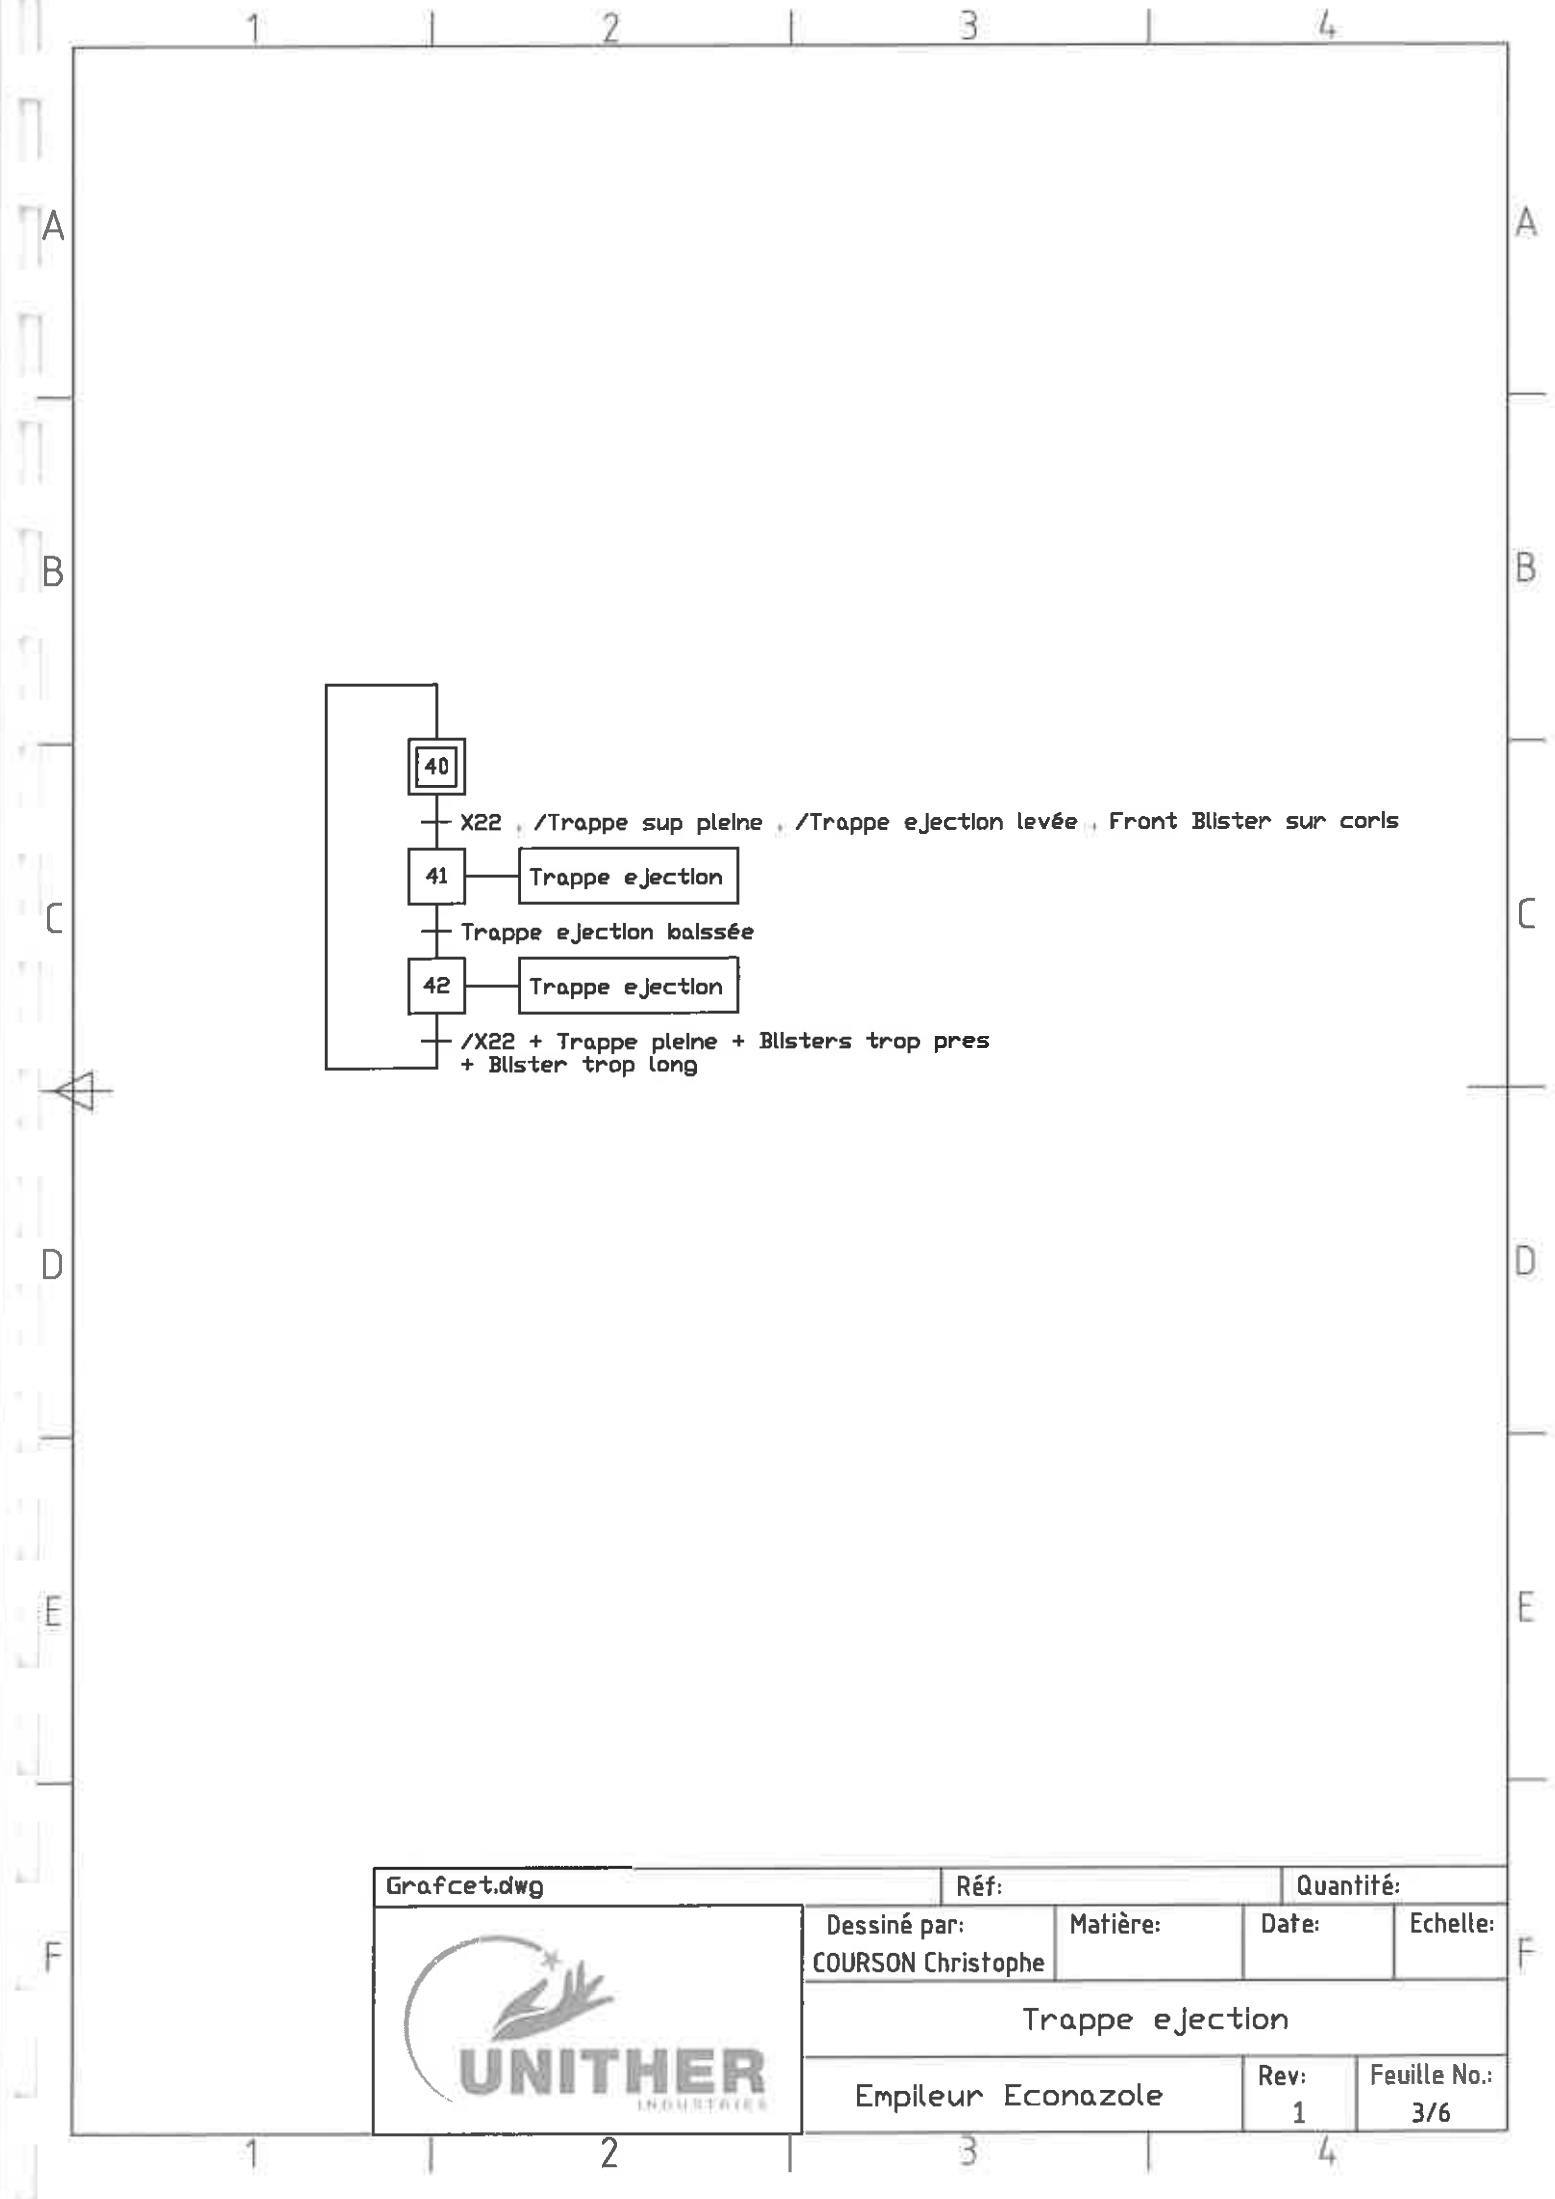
1 2 3 4

A A

B B

40

X22 . /Trappe sup pleine . /Trappe ejection levée . Front Blister sur coris

41

Trappe ejection

Trappe ejection baissée

42

Trappe ejection

/X22 + Trappe pleine + Blisters trop pres + Blister trop long

C C

D D

E E

F F

| Grafcet.dwg | | Réf: | | Quantité: |
|---|---|---|---|---|
| | Dessiné par: COURSON Christophe | Matière: | Date: | Echelle: |
| | Trappe ejection | | | |
| UNITHER INDUSTRIES | Empileur Econazole | | Rev: 1 | Feuille No.: 3/6 |

1 2 3 4